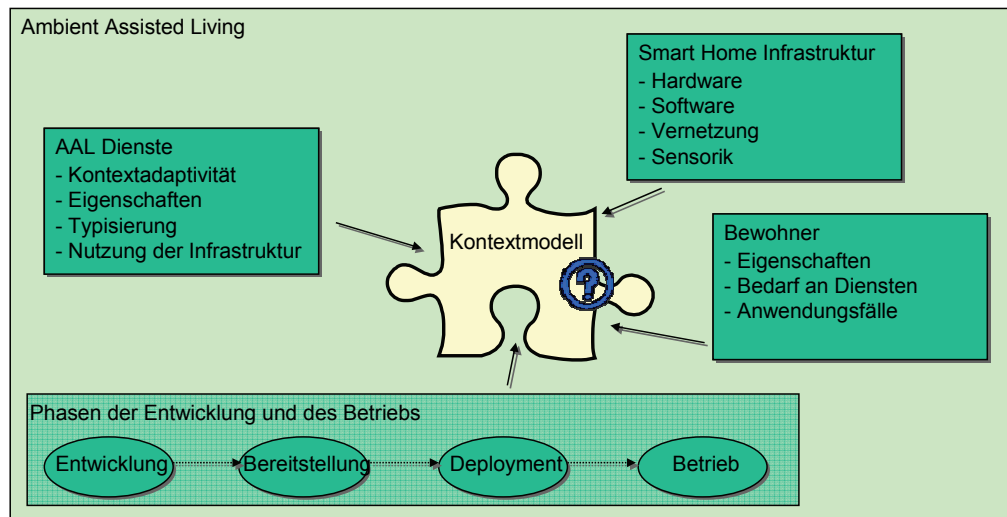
Ambient Assisted Living

Smart Home Infrastruktur
- Hardware
- Software
- Vernetzung
- Sensorik

AAL Dienste
- Kontextadaptivität
- Eigenschaften
- Typisierung
- Nutzung der Infrastruktur

Kontextmodell

?

Bewohner
- Eigenschaften
- Bedarf an Diensten
- Anwendungsfälle

Phasen der Entwicklung und des Betriebs

Entwicklung

Bereitstellung

Deployment

Betrieb